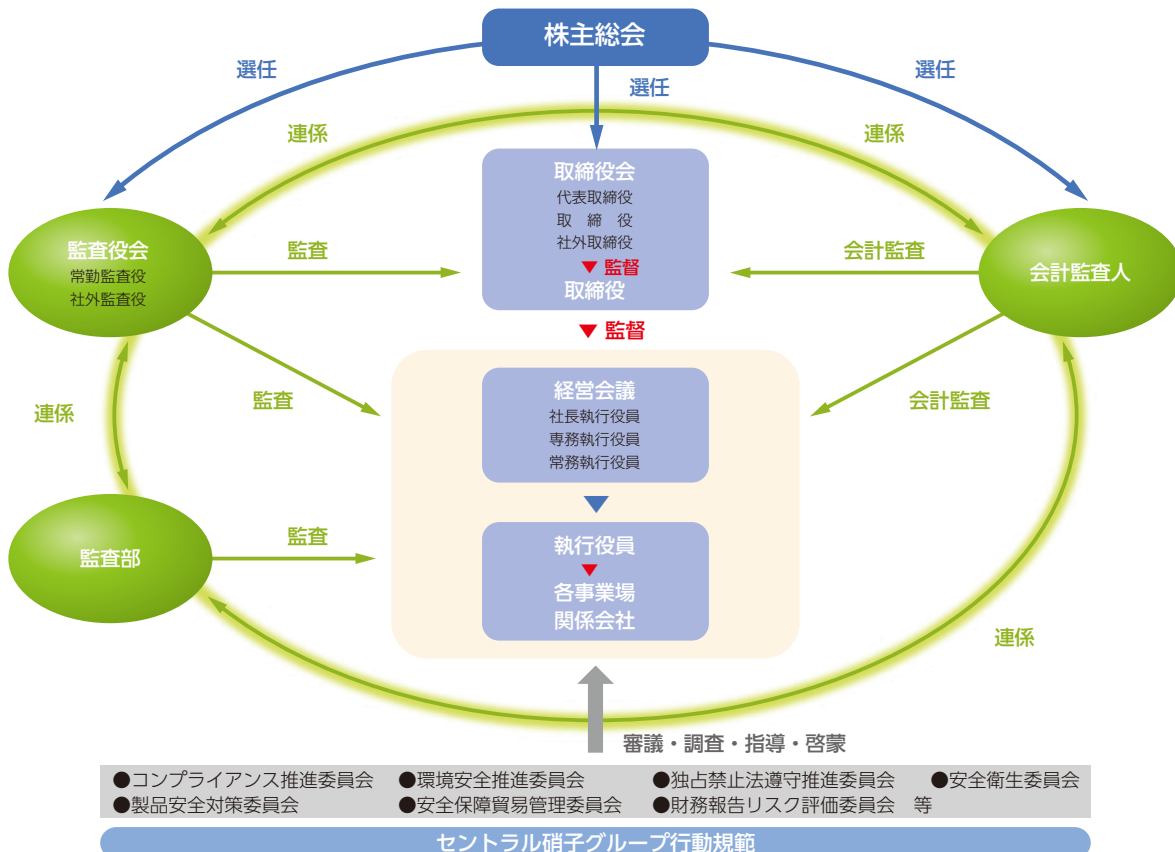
株主総会

選任

選任

選任

連係

連係

監査役会
常勤監査役
社外監査役

監査

取締役会
代表取締役
取　締　役
社外取締役
▼ 監督
取締役

会計監査

会計監査人

▼ 監督

監査

連係

経営会議
社長執行役員
専務執行役員
常務執行役員

会計監査

監査部

監査

執行役員
▼
各事業場
関係会社

連係

審議・調査・指導・啓蒙

●コンプライアンス推進委員会 ●環境安全推進委員会 ●独占禁止法遵守推進委員会 ●安全衛生委員会
●製品安全対策委員会 ●安全保障貿易管理委員会 ●財務報告リスク評価委員会　等

セントラル硝子グループ行動規範